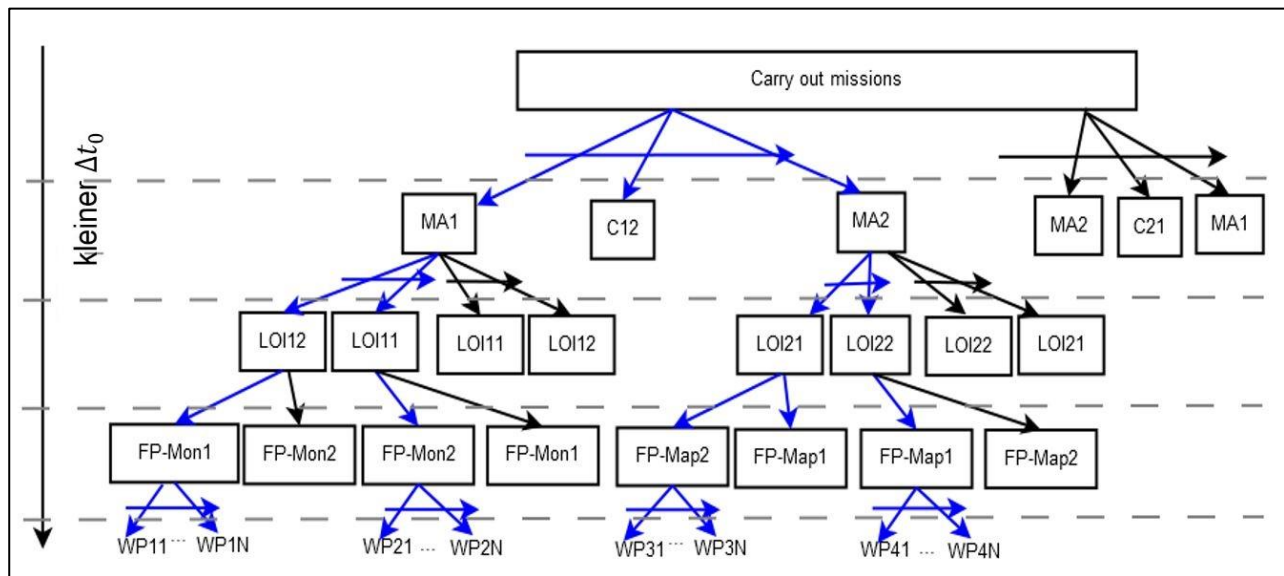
kleiner $\Delta t_0$

Carry out missions

MA1

C12

MA2

MA2

C21

MA1

LOI12

LOI11

LOI11

LOI12

LOI21

LOI22

LOI22

LOI21

FP-Mon1

FP-Mon2

FP-Mon2

FP-Mon1

FP-Map2

FP-Map1

FP-Map1

FP-Map2

WP11 ··· WP1N

WP21 ··· WP2N

WP31 ··· WP3N

WP41 ··· WP4N